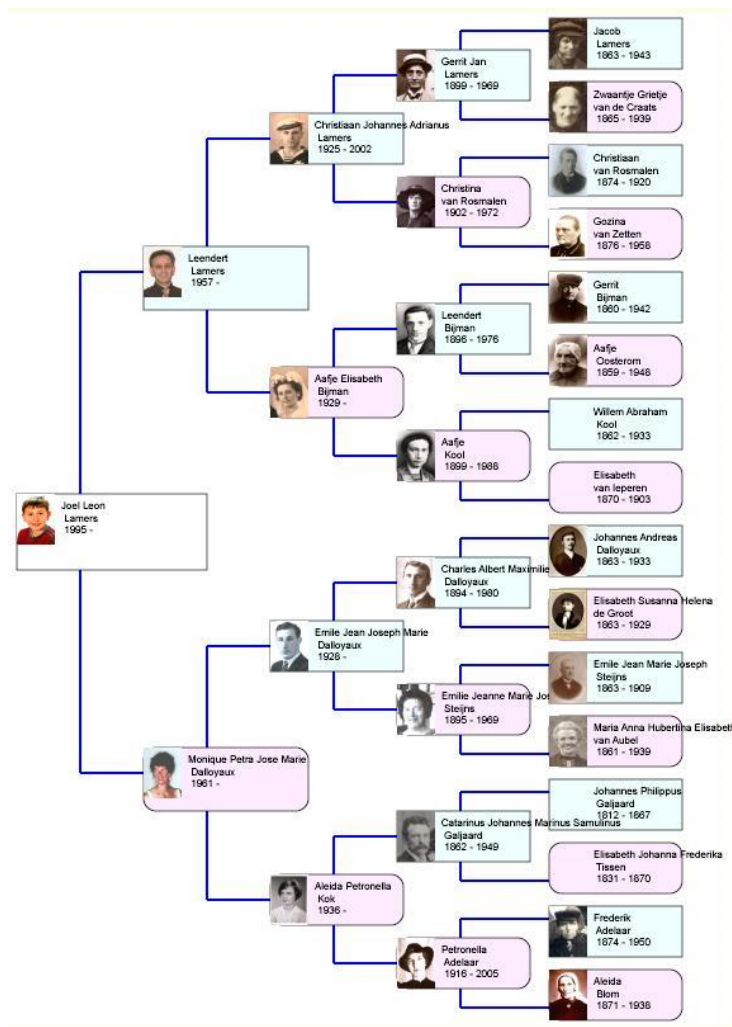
Jacob
Lamers
1863 - 1943

Gerrit Jan
Lamers
1899 - 1969

Zwaantje Grietje
van de Craats
1865 - 1939

Christiaan Johannes Adrianus
Lamers
1925 - 2002

Christiaan
van Rosmalen
1874 - 1920

Christina
van Rosmalen
1902 - 1972

Gozina
van Zetten
1876 - 1958

Leendert
Lamers
1957 -

Gerrit
Bijman
1860 - 1942

Leendert
Bijman
1896 - 1976

Aafje
Oosterom
1859 - 1948

Aafje Elisabeth
Bijman
1929 -

Willem Abraham
Kool
1862 - 1933

Aafje
Kool
1899 - 1988

Elisabeth
van Ieperen
1870 - 1903

Joel Leon
Lamers
1995 -

Johannes Andreas
Dalloyaux
1863 - 1933

Charles Albert Maximilie
Dalloyaux
1894 - 1980

Elisabeth Susanna Helena
de Groot
1863 - 1929

Emile Jean Joseph Marie
Dalloyaux
1926 -

Emile Jean Marie Joseph
Steijns
1863 - 1909

Emilie Jeanne Marie Jos
Steijns
1895 - 1969

Maria Anna Hubertina Elisabet
van Aubel
1861 - 1939

Monique Petra Jose Marie
Dalloyaux
1961 -

Johannes Philippus
Galjaard
1812 - 1867

Catarinus Johannes Marinus Samuinus
Galjaard
1862 - 1949

Elisabeth Johanna Frederika
Tissen
1831 - 1870

Aleida Petronella
Kok
1936 -

Frederik
Adelaar
1874 - 1950

Petronella
Adelaar
1916 - 2005

Aleida
Blom
1871 - 1936